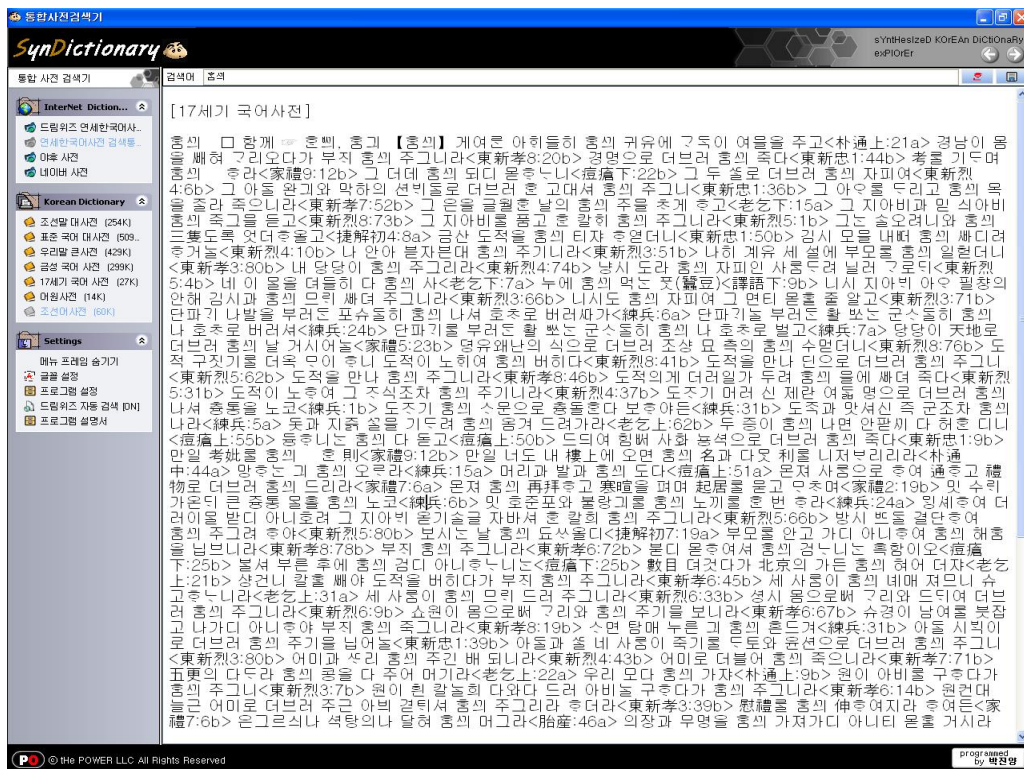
통합사전검색기

SynDictionary

sYntHeslzeD KOrEAn DiCtiOnaRy exPlOrEr

통합 사전 검색기

검색어 혼의

InterNet Diction...
드림위즈 연세한국어사...
연세한국어사전 검색통...
야후 사전
네이버 사전

Korean Dictionary
조선말 대사전 (254K)
표준 국어 대사전 (509...
우리말 큰사전 (429K)
금성 국어 사전 (299K)
17세기 국어 사전 (27K)
이원사전 (14K)
조선어사전 (60K)

Settings
메뉴 프레임 숨기기
글꼴 설정
프로그램 설정
드림위즈 자동 검색 [ON]
프로그램 설명서

[17세기 국어사전]

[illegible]

© tHe POWER LLC All Rights Reserved

programmed by 박진영